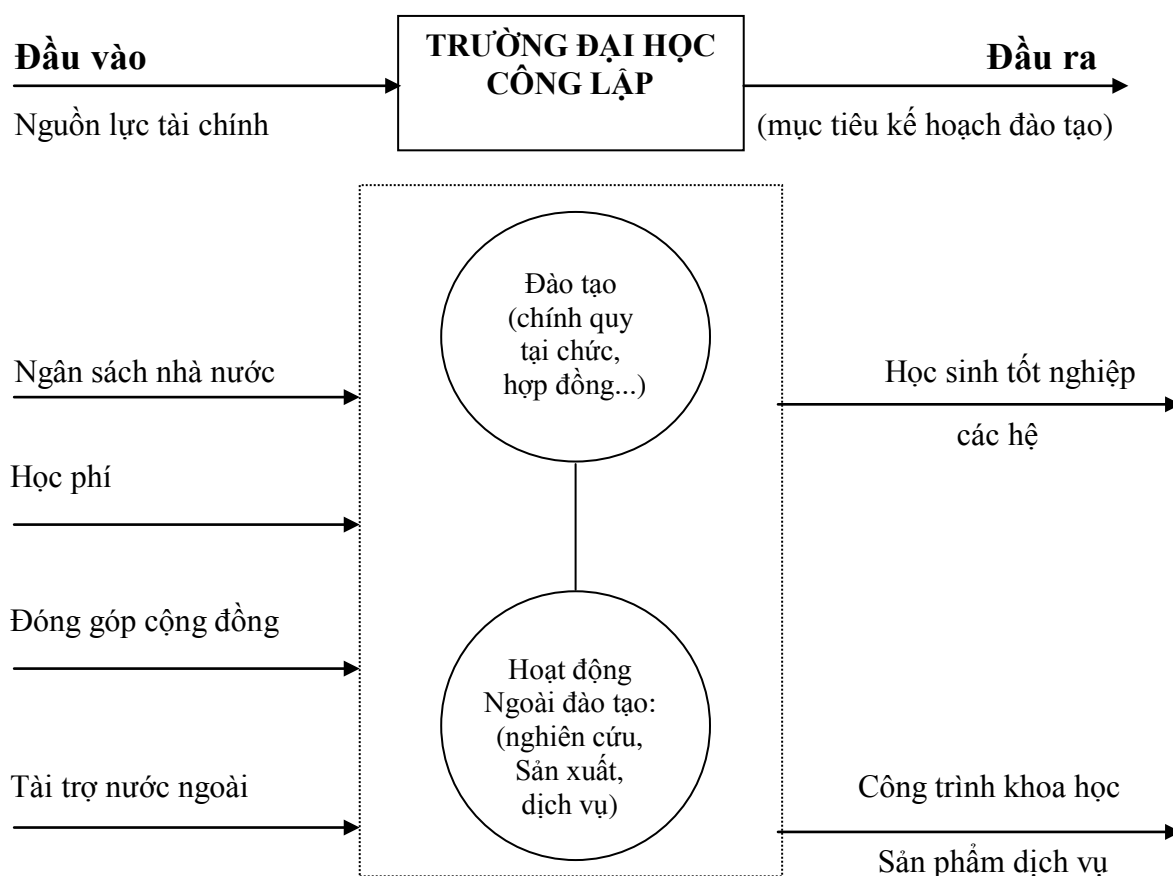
Đầu vào

TRƯỜNG ĐẠI HỌC CÔNG LẬP

Đầu ra

Nguồn lực tài chính

(mục tiêu kế hoạch đào tạo)

Đào tạo (chính quy tại chức, hợp đồng...)

Ngân sách nhà nước

Học sinh tốt nghiệp các hệ

Học phí

Đóng góp cộng đồng

Hoạt động Ngoài đào tạo: (nghiên cứu, Sản xuất, dịch vụ)

Tài trợ nước ngoài

Công trình khoa học

Sản phẩm dịch vụ